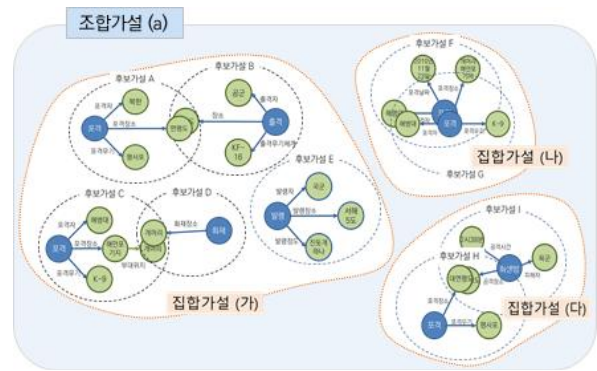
조합가설 (a)

후보가설 A
북한
공격자
포격
공격장소
연평도
공격수단
방사포

후보가설 B
공군
출격자
장소
출격
출격무기체계
KF-16

후보가설 E
발생자
육군
발생
발생장소
서해 5도
발생정도
전투개시

후보가설 C
공격자
해병대
포격
공격장소
해안포기지
공격수단
K-9

후보가설 D
개머리
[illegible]
피해장소
피해
부대위치

집합가설 (가)

후보가설 F
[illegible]
해병대
포격
K-9

집합가설 (나)

후보가설 G

후보가설 I
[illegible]
공격시간
육군
피해자
후보가설 H
대연평도
포격
방사포

집합가설 (다)